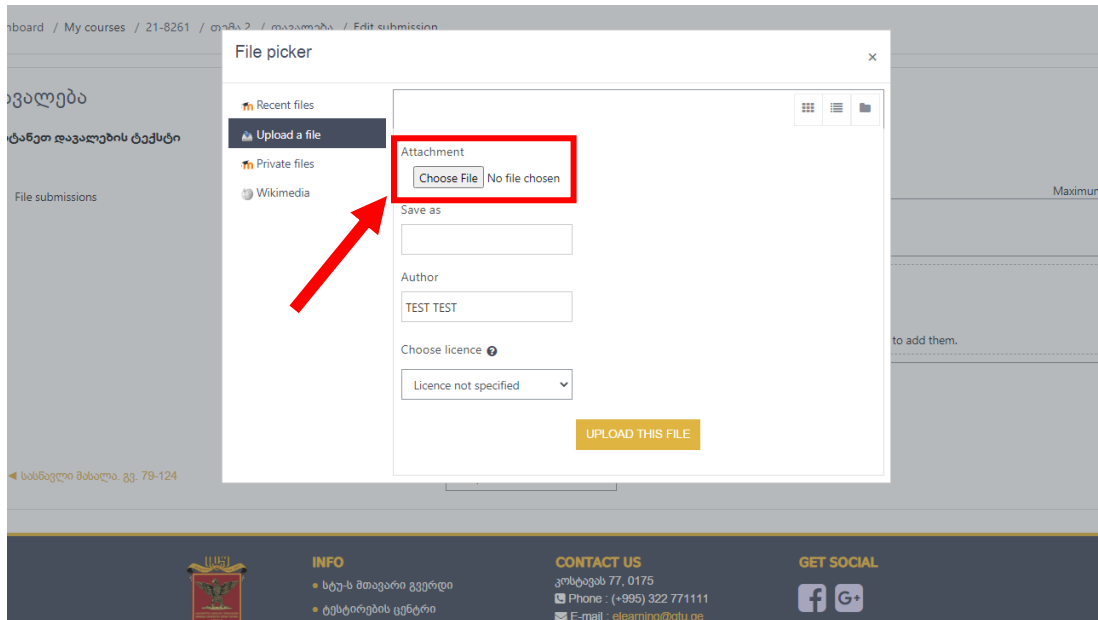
nboard / My courses / 21-8261 / თემა 2 / დავალება / Edit submission

ავალება

ტანეთ დავალების ტექსტი

File submissions

Maximum

to add them.

◄ სასწავლო მასალა. გვ. 79-124

File picker

×

Recent files

Upload a file

Private files

Wikimedia

Attachment

Choose File No file chosen

Save as

Author

TEST TEST

Choose licence

Licence not specified

UPLOAD THIS FILE

INFO

• სტუ-ს მთავარი გვერდი

• ტესტირების ცენტრი

CONTACT US

კოსტავას 77, 0175

Phone : (+995) 322 771111

E-mail : elearning@gtu.ge

GET SOCIAL